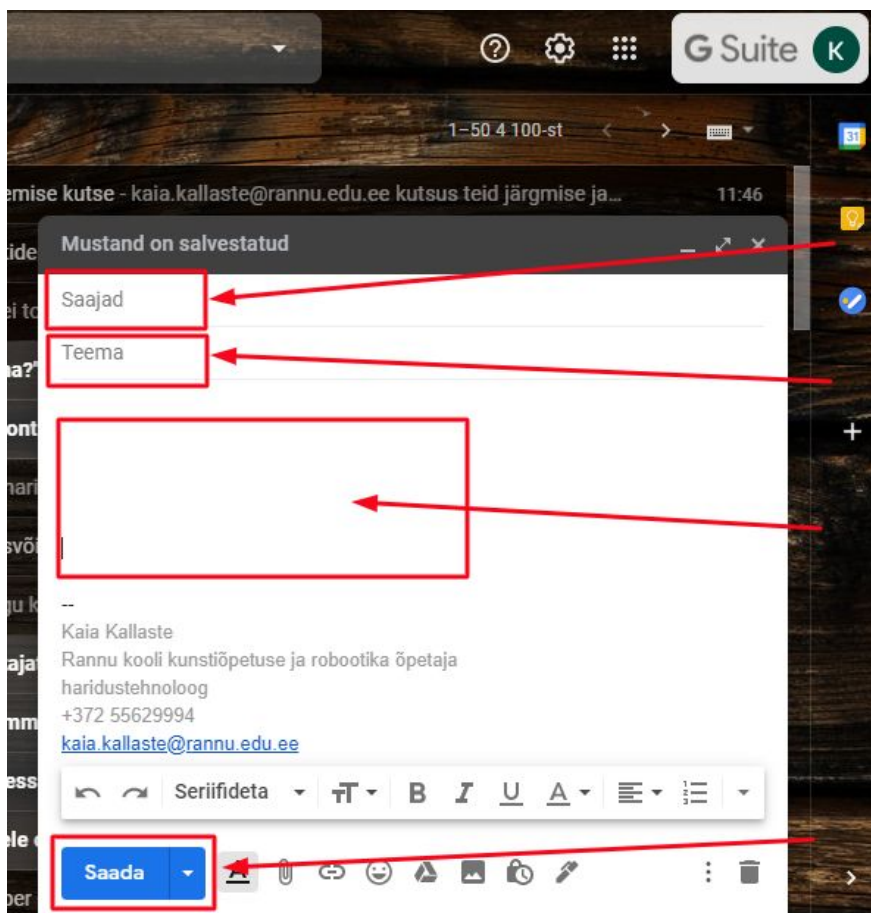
G Suite K

1–50 4 100-st

emise kutse - kaia.kallaste@rannu.edu.ee kutsus teid järgmise ja... 11:46

Mustand on salvestatud

Saajad

Teema

--
Kaia Kallaste
Rannu kooli kunstiõpetuse ja robootika õpetaja
haridustehnoloog
+372 55629994
kaia.kallaste@rannu.edu.ee

Seriifideta

Saada

31